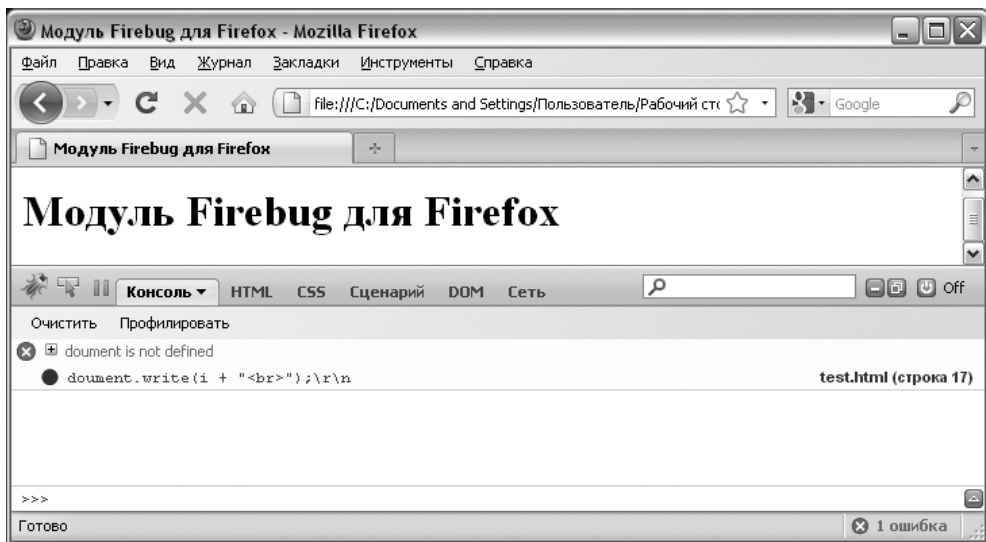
Модуль Firebug для Firefox - Mozilla Firefox

Файл Правка Вид Журнал Закладки Инструменты Справка

file:///C:/Documents and Settings/Пользователь/Рабочий ст

Google

Модуль Firebug для Firefox

+

Модуль Firebug для Firefox

Консоль ▾ HTML CSS Сценарий DOM Сеть

Off

Очистить Профилировать

doument is not defined

doument.write(i + "<br>");\r\n

test.html (строка 17)

>>>

Готово

1 ошибка